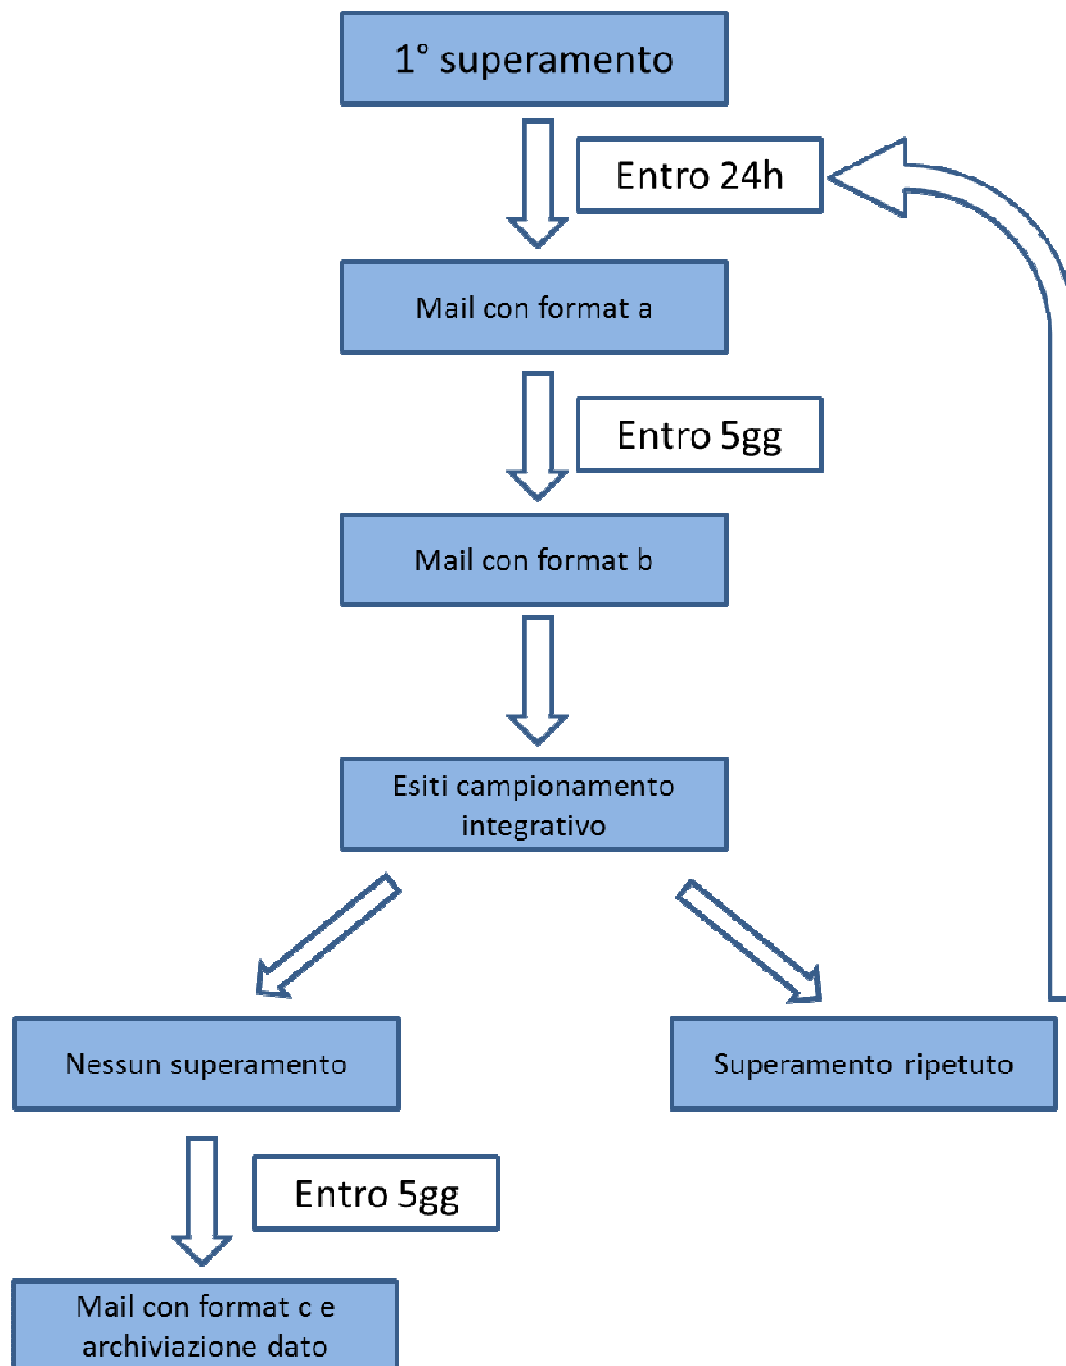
1° superamento

Entro 24h

Mail con format a

Entro 5gg

Mail con format b

Esiti campionamento integrativo

Nessun superamento

Superamento ripetuto

Entro 5gg

Mail con format c e archiviazione dato